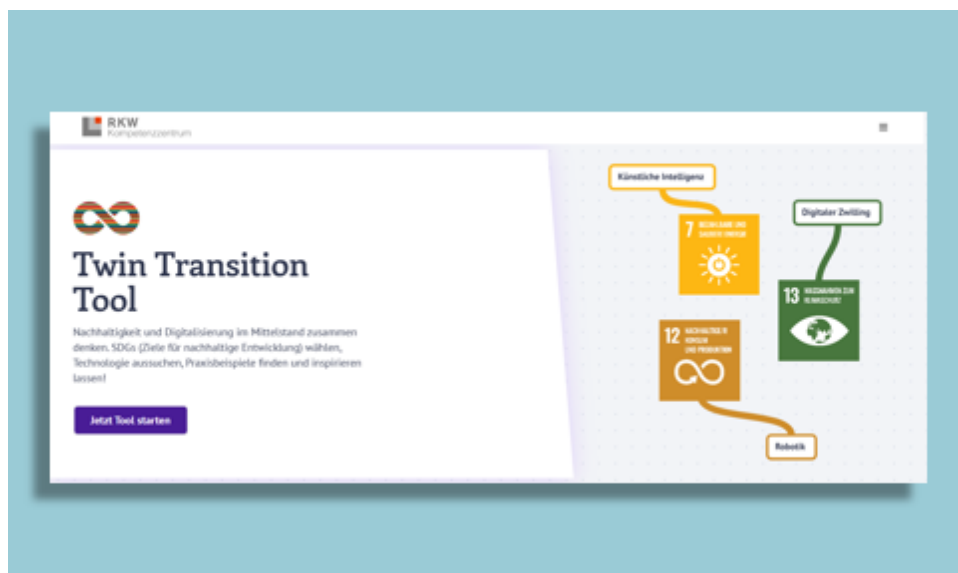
RKW Kompetenzzentrum

Twin Transition Tool

Nachhaltigkeit und Digitalisierung im Mittelstand zusammen denken. SDGs (Ziele für nachhaltige Entwicklung) wählen, Technologie aussuchen, Praxisbeispiele finden und inspirieren lassen!

Jetzt Tool starten

Künstliche Intelligenz

7 BEZAHLBARE UND SAUBERE ENERGIE

Digitaler Zwilling

13 MASSNAHMEN ZUM KLIMASCHUTZ

12 NACHHALTIGE/R KONSUM UND PRODUKTION

Robotik